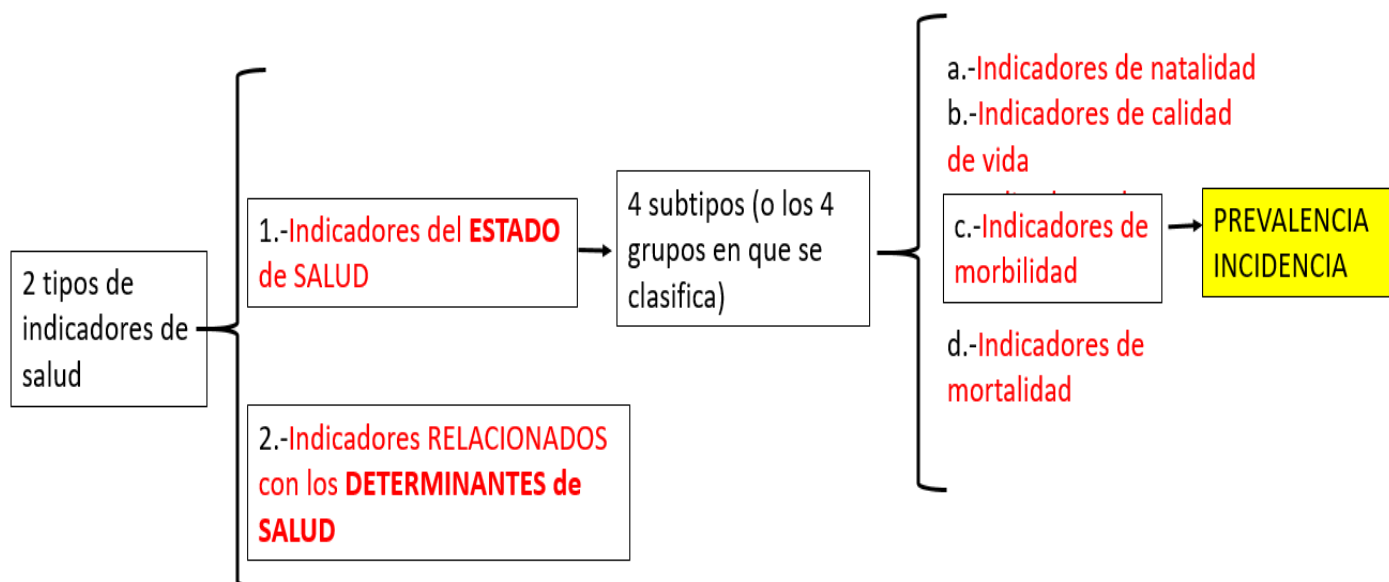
2 tipos de indicadores de salud

1.-Indicadores del ESTADO de SALUD

4 subtipos (o los 4 grupos en que se clasifica)

a.-Indicadores de natalidad
b.-Indicadores de calidad de vida
c.-Indicadores de morbilidad
d.-Indicadores de mortalidad

PREVALENCIA
INCIDENCIA

2.-Indicadores RELACIONADOS con los DETERMINANTES de SALUD